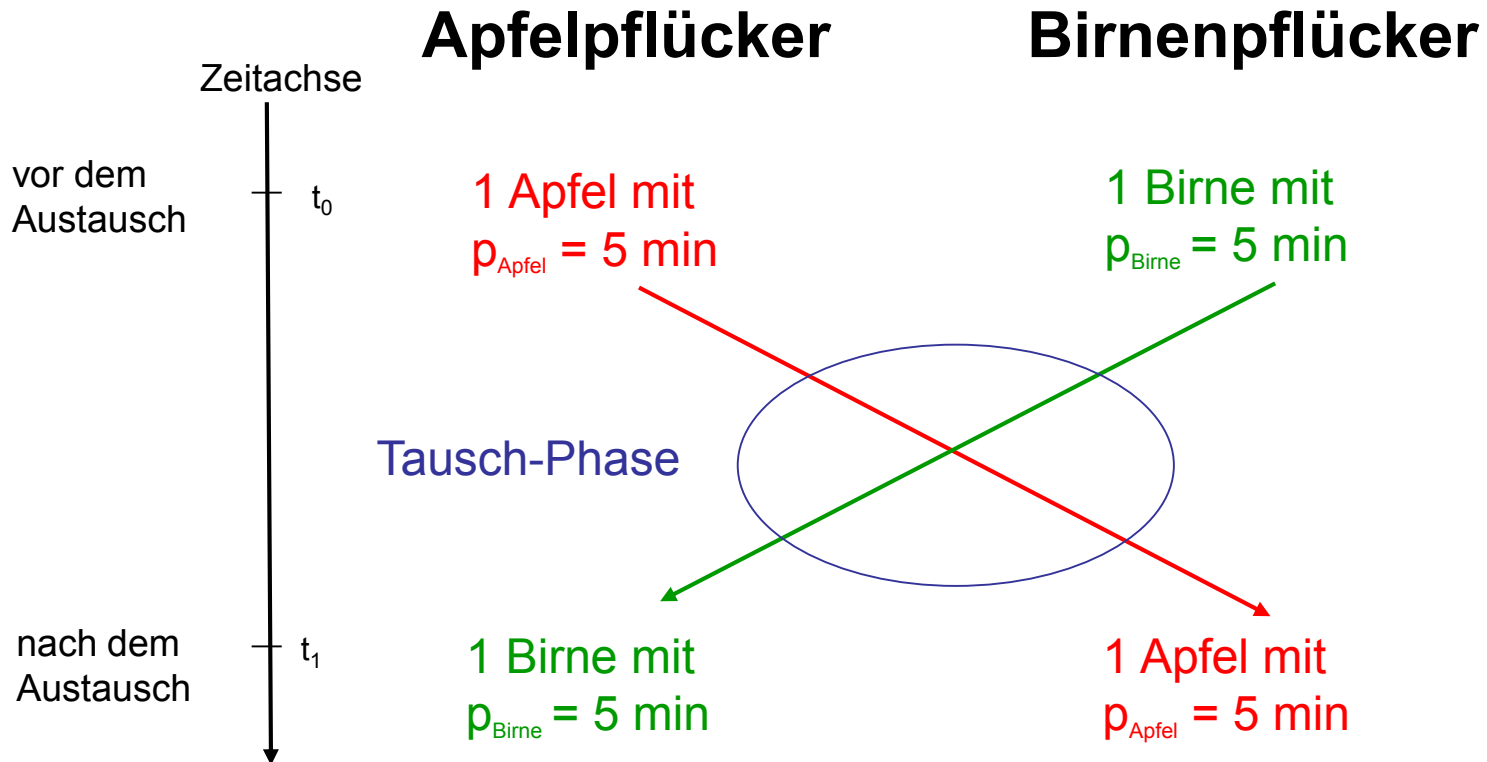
Apfelpflücker

Birnenpflücker

Zeitachse

vor dem Austausch

$t_0$

1 Apfel mit $p_{Apfel}$ = 5 min

1 Birne mit $p_{Birne}$ = 5 min

Tausch-Phase

nach dem Austausch

$t_1$

1 Birne mit $p_{Birne}$ = 5 min

1 Apfel mit $p_{Apfel}$ = 5 min